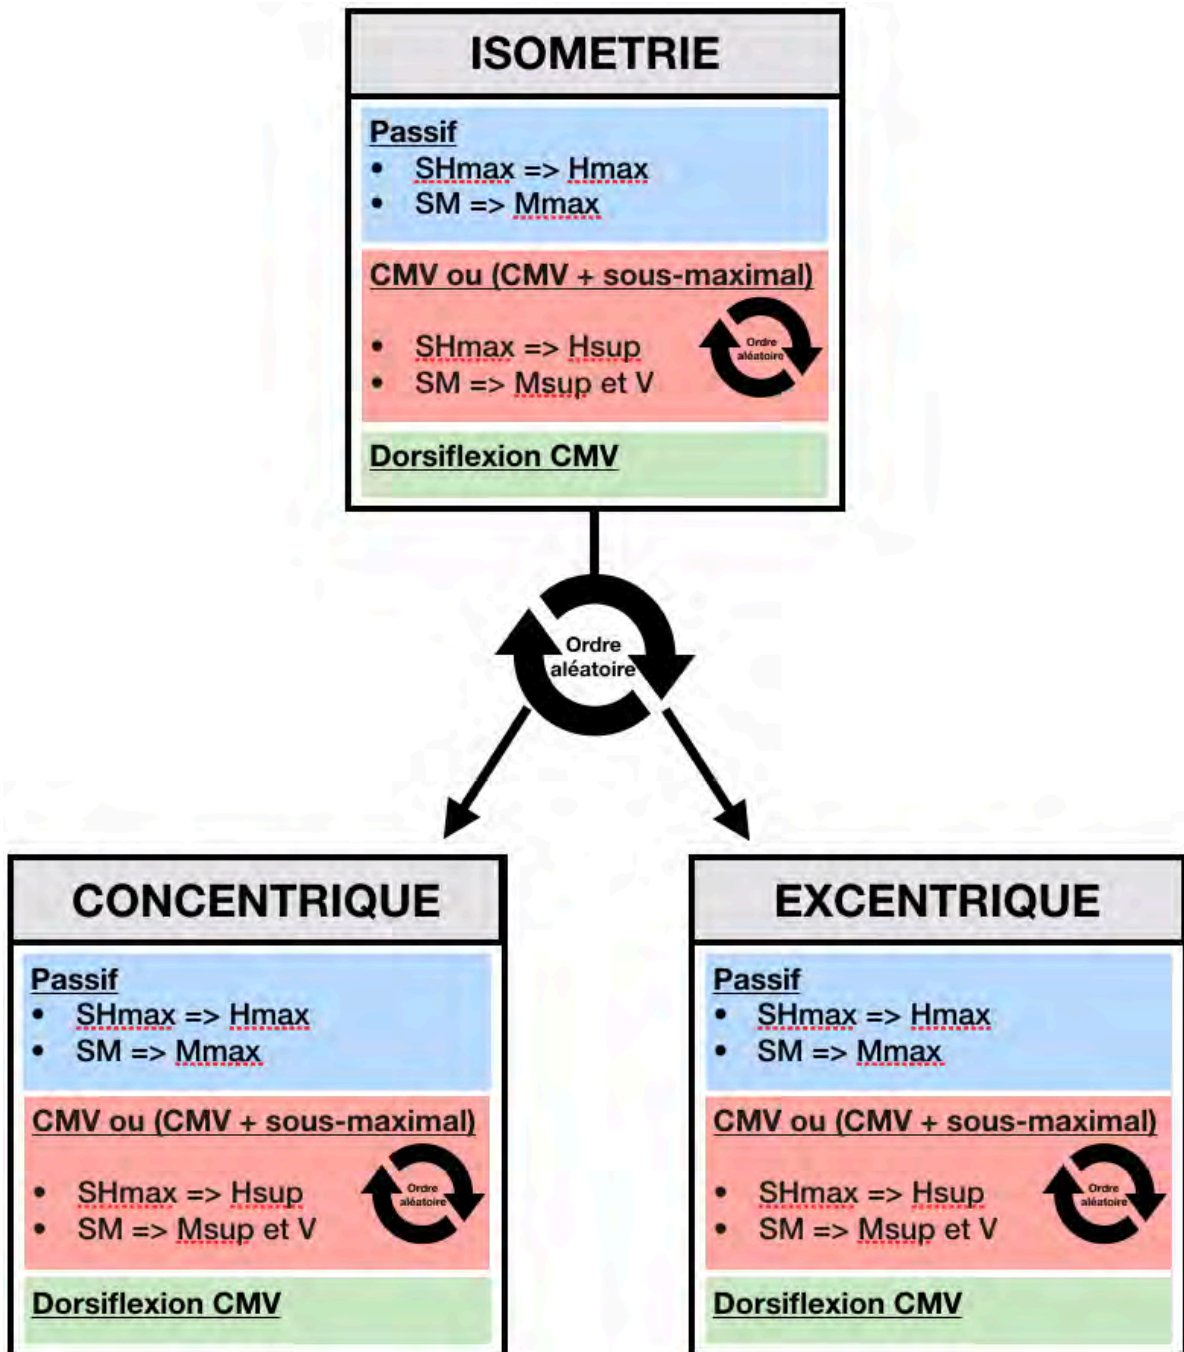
ISOMETRIE

Passif
- SHmax => Hmax
- SM => Mmax

CMV ou (CMV + sous-maximal)

- SHmax => Hsup
- SM => Msup et V

Ordre aléatoire

Dorsiflexion CMV

Ordre aléatoire

CONCENTRIQUE

Passif
- SHmax => Hmax
- SM => Mmax

CMV ou (CMV + sous-maximal)

- SHmax => Hsup
- SM => Msup et V

Ordre aléatoire

Dorsiflexion CMV

EXCENTRIQUE

Passif
- SHmax => Hmax
- SM => Mmax

CMV ou (CMV + sous-maximal)

- SHmax => Hsup
- SM => Msup et V

Ordre aléatoire

Dorsiflexion CMV